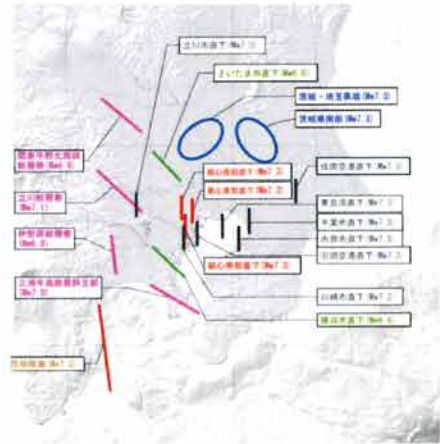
立川市直下 (Mw7.3)

さいたま市直下 (Mw6.8)

茨城・埼玉県境 (Mw7.3)

茨城県南部 (Mw7.3)

関東平野北西縁断層帯 (Mw8.0)

都心西部直下 (Mw7.3)

都心東部直下 (Mw7.3)

成田空港直下 (Mw7.3)

立川断層帯 (Mw7.4)

東京湾直下 (Mw7.3)

千葉市直下 (Mw7.3)

市原市直下 (Mw7.3)

伊勢原断層帯 (Mw7.0)

羽田空港直下 (Mw7.3)

都心南部直下 (Mw7.3)

三浦半島断層群主部 (Mw7.0)

川崎市直下 (Mw7.3)

横浜市直下 (Mw6.8)

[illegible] (Mw7.3)